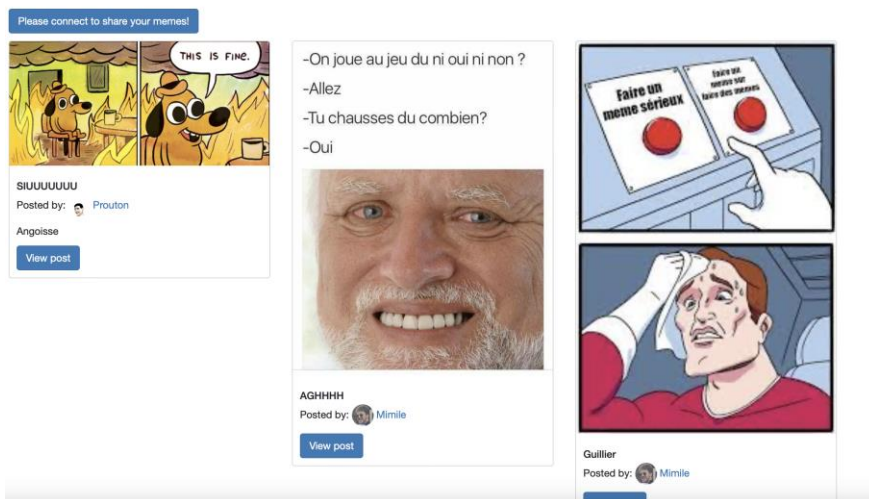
Please connect to share your memes!

THIS IS FINE.

SIUUUUUUU
Posted by: Prouton
Angoisse
View post

-On joue au jeu du ni oui ni non ?
-Allez
-Tu chausses du combien?
-Oui

AGHHHH
Posted by: Mimile
View post

Faire un meme sérieux

Faire un meme sur faire des memes

Guillier
Posted by: Mimile